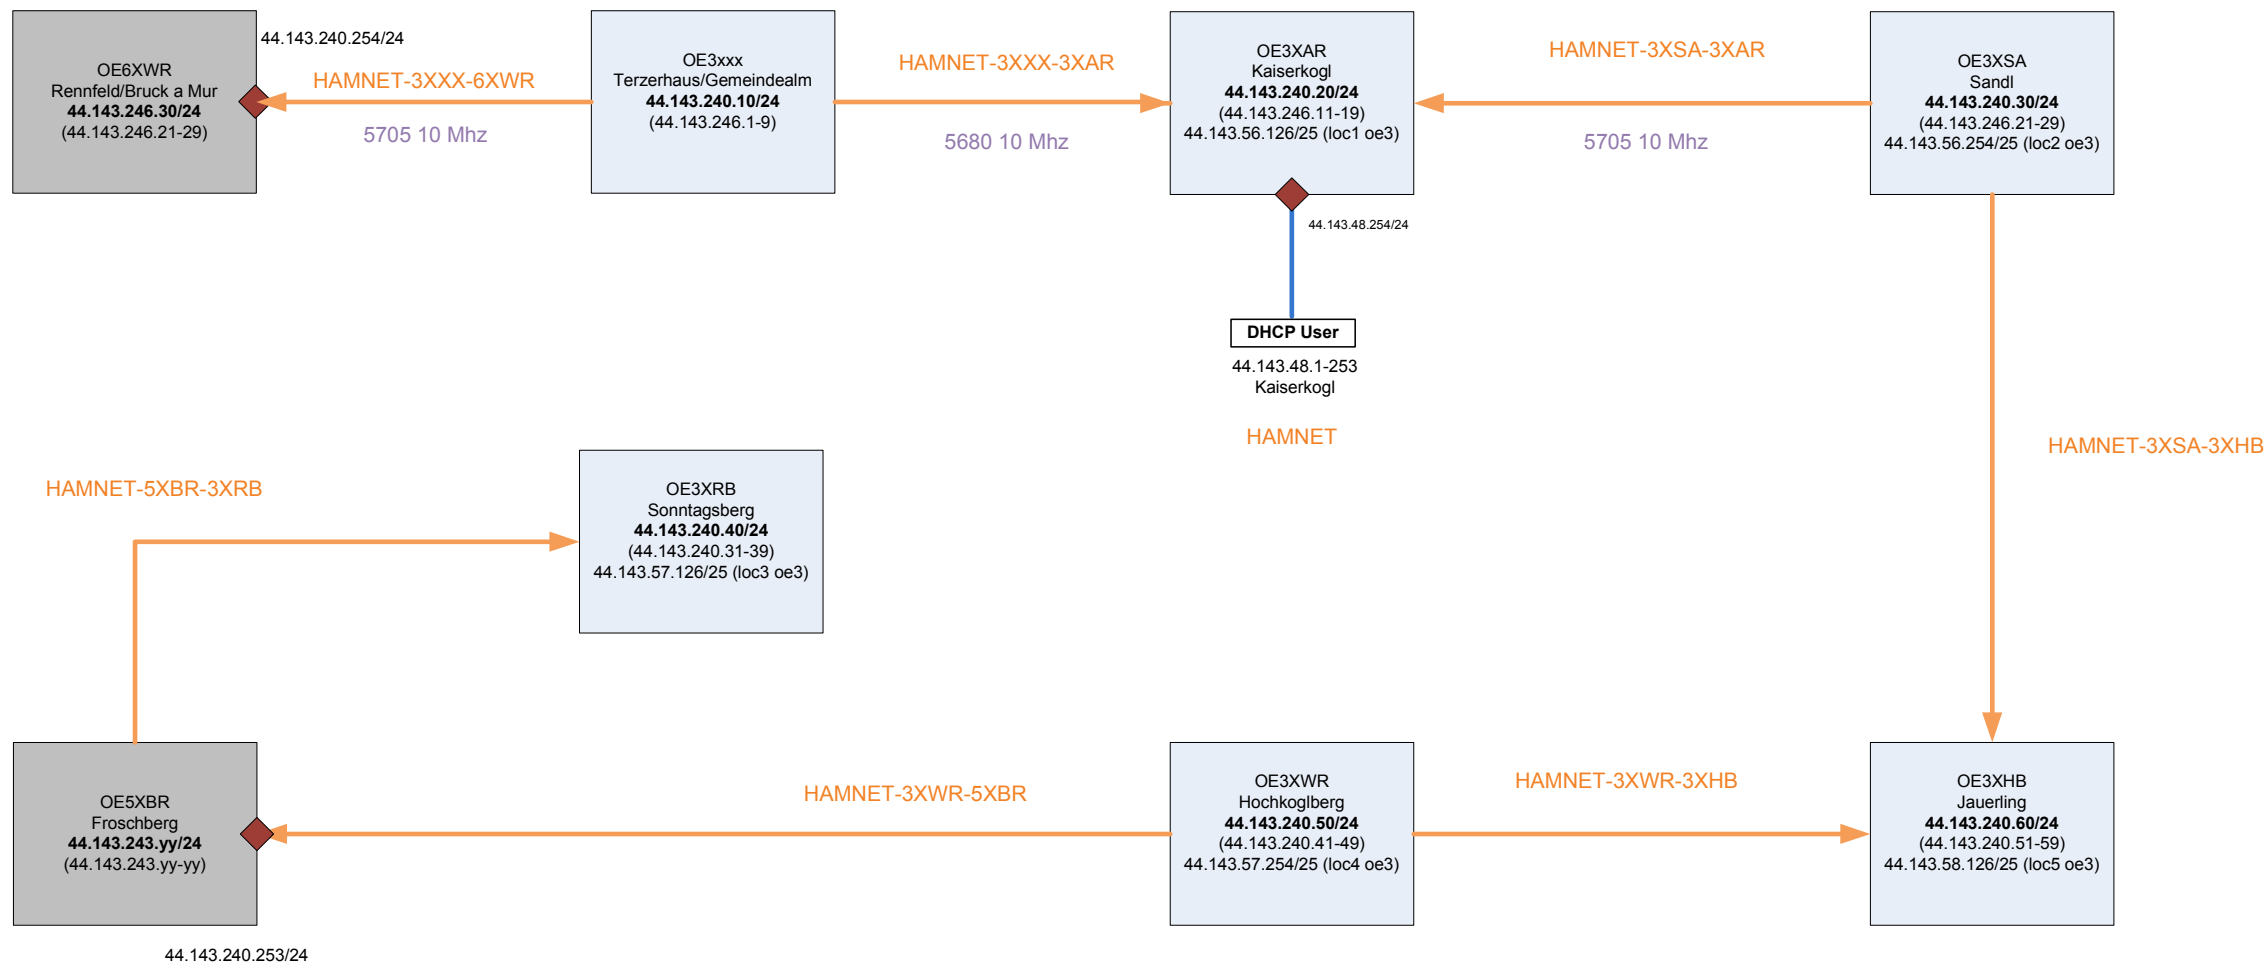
OE6XWR
Rennfeld/Bruck a Mur
**44.143.246.30/24**
(44.143.246.21-29)

44.143.240.254/24

HAMNET-3XXX-6XWR

5705 10 Mhz

OE3xxx
Terzerhaus/Gemeindealm
**44.143.240.10/24**
(44.143.246.1-9)

HAMNET-3XXX-3XAR

5680 10 Mhz

OE3XAR
Kaiserkogl
**44.143.240.20/24**
(44.143.246.11-19)
44.143.56.126/25 (loc1 oe3)

HAMNET-3XSA-3XAR

5705 10 Mhz

OE3XSA
Sandl
**44.143.240.30/24**
(44.143.246.21-29)
44.143.56.254/25 (loc2 oe3)

44.143.48.254/24

DHCP User

44.143.48.1-253
Kaiserkogl

HAMNET

HAMNET-3XSA-3XHB

HAMNET-5XBR-3XRB

OE3XRB
Sonntagsberg
**44.143.240.40/24**
(44.143.240.31-39)
44.143.57.126/25 (loc3 oe3)

OE5XBR
Froschberg
**44.143.243.yy/24**
(44.143.243.yy-yy)

HAMNET-3XWR-5XBR

OE3XWR
Hochkoglberg
**44.143.240.50/24**
(44.143.240.41-49)
44.143.57.254/25 (loc4 oe3)

HAMNET-3XWR-3XHB

OE3XHB
Jauerling
**44.143.240.60/24**
(44.143.240.51-59)
44.143.58.126/25 (loc5 oe3)

44.143.240.253/24